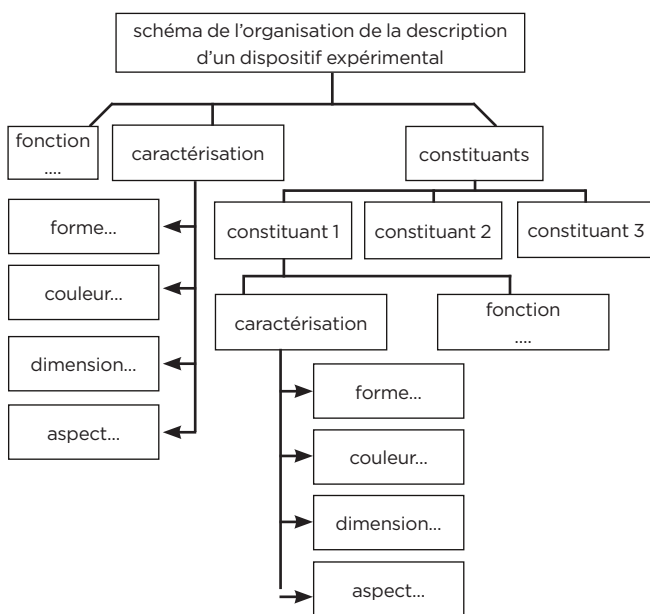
schéma de l'organisation de la description d'un dispositif expérimental

fonction
....

caractérisation

constituants

forme...

couleur...

dimension...

aspect...

constituant 1

constituant 2

constituant 3

caractérisation

fonction
....

forme...

couleur...

dimension...

aspect...